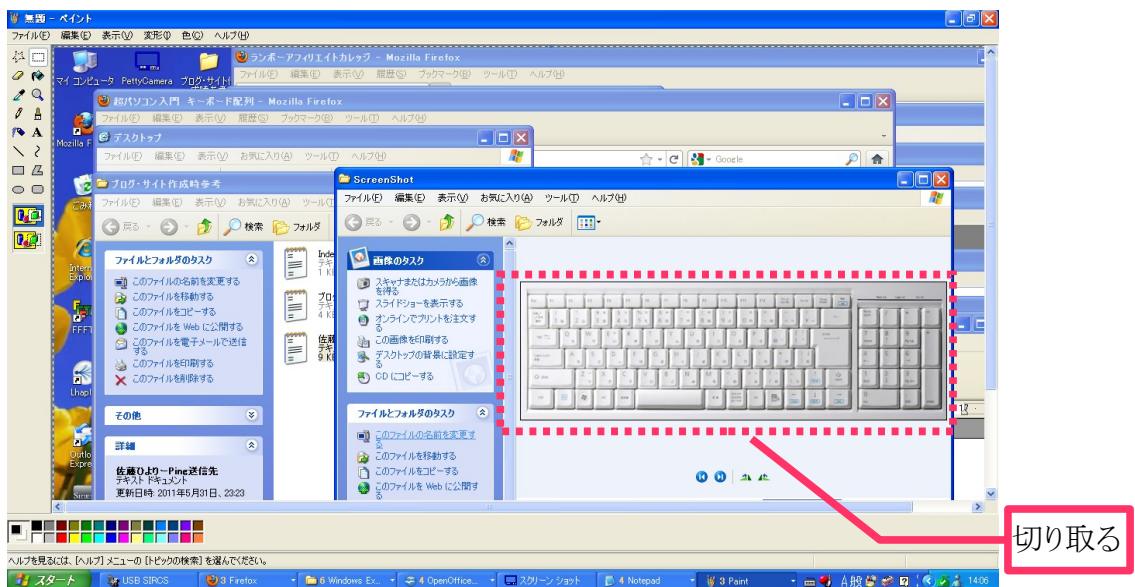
無題 - ペイント
ファイル(F) 編集(E) 表示(V) 変形(I) 色(C) ヘルプ(H)

マイ コンピュータ PettyCamera ブログ・サイト

ランボーアフィリエイトカレッジ - Mozilla Firefox
ファイル(F) 編集(E) 表示(V) 履歴(S) ブックマーク(B) ツール(T) ヘルプ(H)

超パソコン入門 キーボード配列 - Mozilla Firefox
ファイル(F) 編集(E) 表示(V) 履歴(S) ブックマーク(B) ツール(T) ヘルプ(H)
Google

デスクトップ
ファイル(F) 編集(E) 表示(V) お気に入り(A) ツール(T) ヘルプ(H)

ブログ・サイト作成時参考
ファイル(F) 編集(E) 表示(V) お気に入り(A) ツール(T)
戻る 検索 フォルダ
ファイルとフォルダのタスク
このファイルの名前を変更する
このファイルを移動する
このファイルをコピーする
このファイルを Web に公開する
このファイルを電子メールで送信する
このファイルを印刷する
このファイルを削除する
その他
詳細
佐藤ひより～Pine送信先
テキスト ドキュメント
更新日時: 2011年5月31日、23:23

ScreenShot
ファイル(F) 編集(E) 表示(V) お気に入り(A) ツール(T) ヘルプ(H)
戻る 検索 フォルダ
画像のタスク
スキャナまたはカメラから画像を得る
スライドショーを表示する
オンラインでプリントを注文する
この画像を印刷する
デスクトップの背景に設定する
CD にコピーする
ファイルとフォルダのタスク
このファイルの名前を変更する
このファイルを移動する
このファイルをコピーする
このファイルを Web に公開する

切り取る

ヘルプを見るには、[ヘルプ] メニューの [トピックの検索] を選んでください。

スタート USB SIRCS 3 Firefox 6 Windows Ex... 4 OpenOffice... スクリーン ショット 4 Notepad 3 Paint A 般 14:06